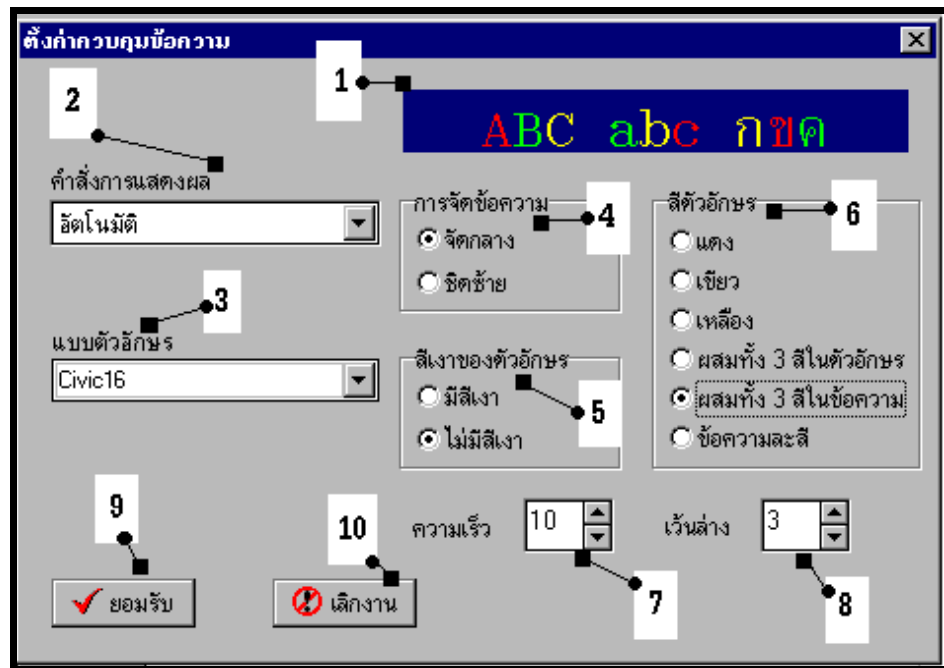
ตั้งค่าควบคุมข้อความ

1

ABC abc กขค

2

คำสั่งการแสดงผล

อัตโนมัติ

3

แบบตัวอักษร

Civic16

การจัดข้อความ

4

จัดกลาง

ชิดซ้าย

สีเงาของตัวอักษร

มีสีเงา

ไม่มีสีเงา

5

สีตัวอักษร

6

แดง

เขียว

เหลือง

ผสมทั้ง 3 สีในตัวอักษร

ผสมทั้ง 3 สีในข้อความ

ข้อความละสี

9

ยอมรับ

10

เลิกงาน

ความเร็ว

10

7

เว้นล่าง

3

8